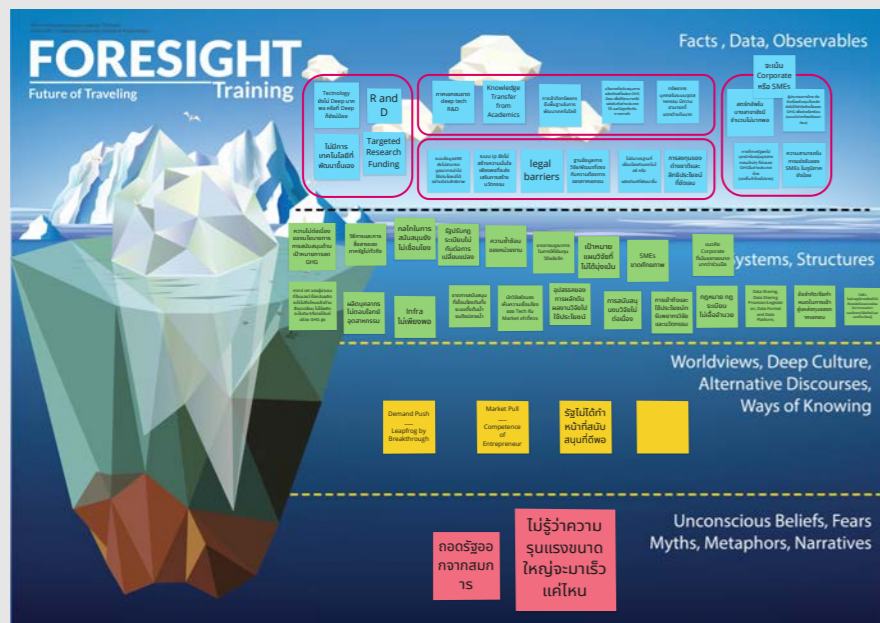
FORESIGHT
Future of Traveling
Training

Facts , Data, Observables

Technology ยังไม่ Deep มาก พอ หรือที่ Deep ก็ยังน้อย

R and D

ไม่มีการเทคโนโลยีที่พัฒนาขึ้นเอง

Targeted Research Funding

การลงทุนการ deep tech R&D

Knowledge Transfer from Academics

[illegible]

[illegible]

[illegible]

จะเน้น Corporate หรือ SMEs

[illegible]

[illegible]

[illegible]

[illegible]

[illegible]

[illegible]

legal barriers

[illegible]

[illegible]

การสนองของภาครัฐและสิทธิประโยชน์ที่ยังน้อย

Systems, Structures

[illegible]

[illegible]

กลไกในการสนับสนุนยังไม่เชื่อมโยง

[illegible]

ความเข้าถึงของตลาด

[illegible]

เป้าหมายและวิธีที่ไม่ได้มุ่งเน้น

SMEs ขาดศักยภาพ

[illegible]

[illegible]

ผลิตบุคลากรไม่ตอบโจทย์อุตสาหกรรม

Infra ไม่เพียงพอ

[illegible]

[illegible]

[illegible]

การสนับสนุนของรัฐไม่ต่อเนื่อง

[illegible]

กฎหมาย กฎระเบียบไม่เอื้ออำนวย

Data Sharing, Data Sharing Procedure/Legislation, Data Format and Data Platform

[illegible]

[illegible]

Worldviews, Deep Culture, Alternative Discourses, Ways of Knowing

Demand Push — Leapfrog by Breakthrough

Market Pull — Competence of Entrepreneur

รัฐไม่ได้ทำหน้าที่สนับสนุนที่ดีพอ

Unconscious Beliefs, Fears Myths, Metaphors, Narratives

ถอดรัฐออกจากสมการ

ไม่รู้ว่าความรุนแรงขนาดใหญ่จะมาเร็วแค่ไหน